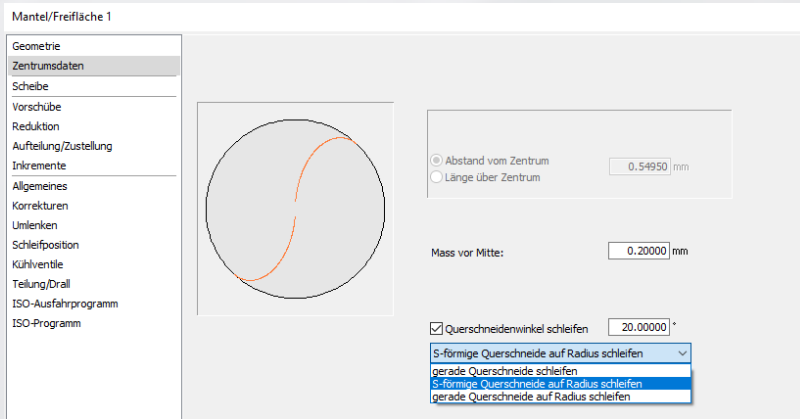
Mantel/Freifläche 1

Geometrie
Zentrumsdaten
Scheibe
Vorschübe
Reduktion
Aufteilung/Zustellung
Inkremente
Allgemeines
Korrekturen
Umlenken
Schleifposition
Kühlventile
Teilung/Drall
ISO-Ausfahrprogramm
ISO-Programm

Abstand vom Zentrum
Länge über Zentrum
0.54950 mm

Mass vor Mitte: 0.20000 mm

Querschneidenwinkel schleifen 20.00000 °

S-förmige Querschneide auf Radius schleifen
gerade Querschneide schleifen
S-förmige Querschneide auf Radius schleifen
gerade Querschneide auf Radius schleifen